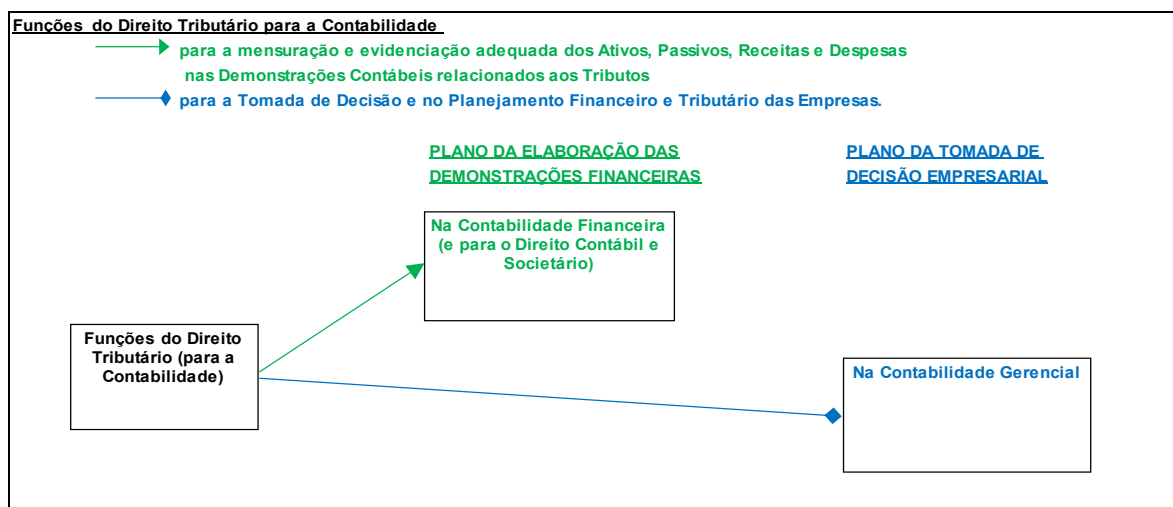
Funções do Direito Tributário para a Contabilidade

para a mensuração e evidenciação adequada dos Ativos, Passivos, Receitas e Despesas nas Demonstrações Contábeis relacionados aos Tributos

para a Tomada de Decisão e no Planejamento Financeiro e Tributário das Empresas.

PLANO DA ELABORAÇÃO DAS DEMONSTRAÇÕES FINANCEIRAS

PLANO DA TOMADA DE DECISÃO EMPRESARIAL

Na Contabilidade Financeira (e para o Direito Contábil e Societário)

Funções do Direito Tributário (para a Contabilidade)

Na Contabilidade Gerencial